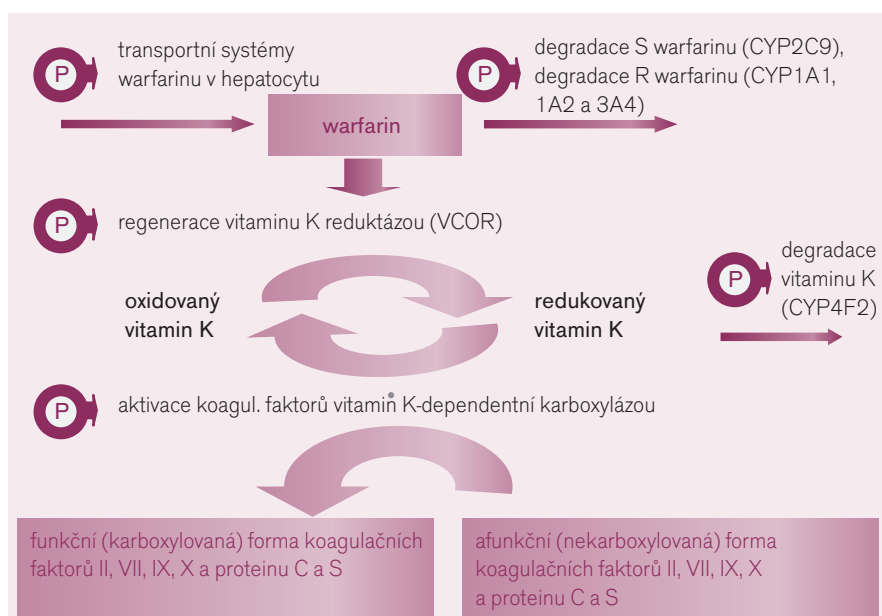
P transportní systémy warfarinu v hepatocytu

P degradace S warfarinu (CYP2C9), degradace R warfarinu (CYP1A1, 1A2 a 3A4)

warfarin

P regenerace vitaminu K reduktázou (VCOR)

oxidovaný vitamin K

redukovaný vitamin K

P degradace vitaminu K (CYP4F2)

P aktivace koagul. faktorů vitamin K-dependentní karboxylázou

funkční (karboxylovaná) forma koagulačních faktorů II, VII, IX, X a proteinu C a S

afunkční (nekarboxylovaná) forma koagulačních faktorů II, VII, IX, X a proteinu C a S